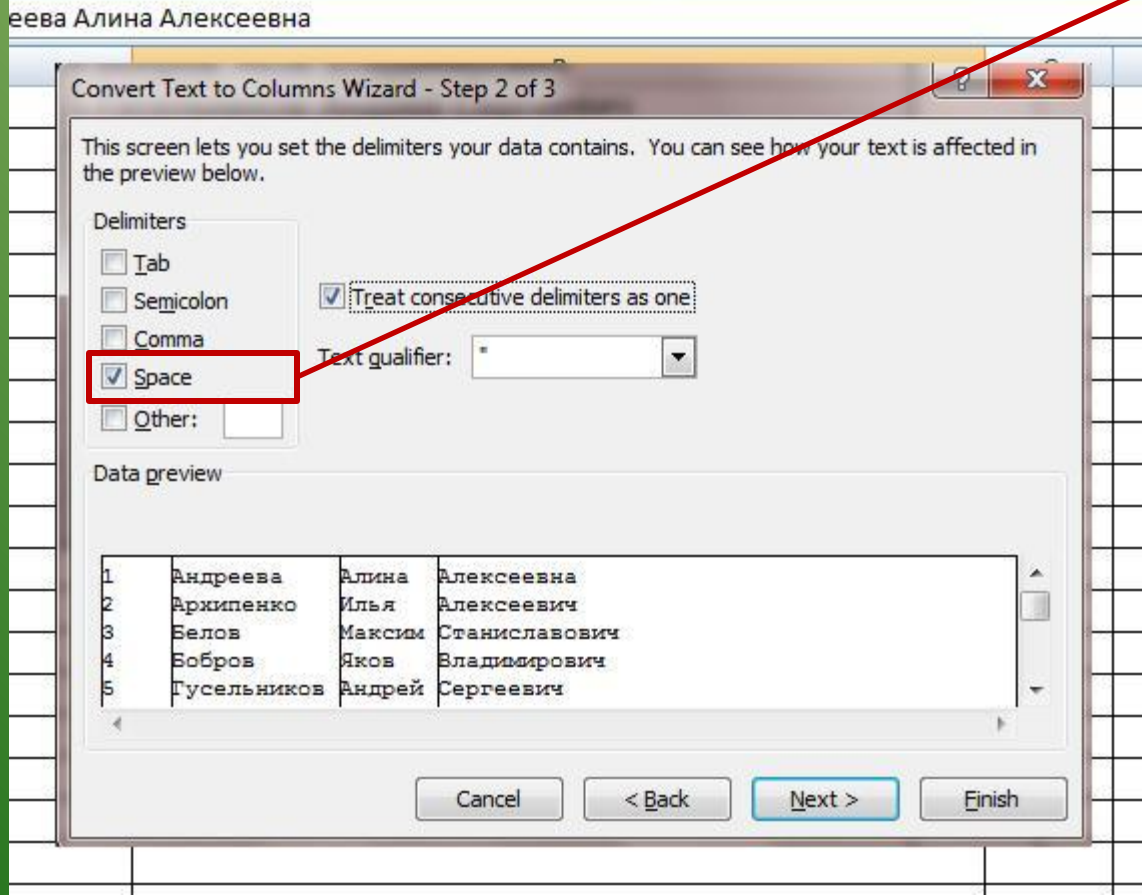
еева Алина Алексеевна

Convert Text to Columns Wizard - Step 2 of 3

This screen lets you set the delimiters your data contains. You can see how your text is affected in the preview below.

Delimiters
Tab
Semicolon
Comma
Space
Other:

Treat consecutive delimiters as one

Text qualifier: "

Data preview

| 1 | Андреева | Алина | Алексеевна |
|---|---|---|---|
| 2 | Архипенко | Илья | Алексеевич |
| 3 | Белов | Максим | Станиславович |
| 4 | Бобров | Яков | Владимирович |
| 5 | Гусельников | Андрей | Сергеевич |

Cancel | < Back | Next > | Finish